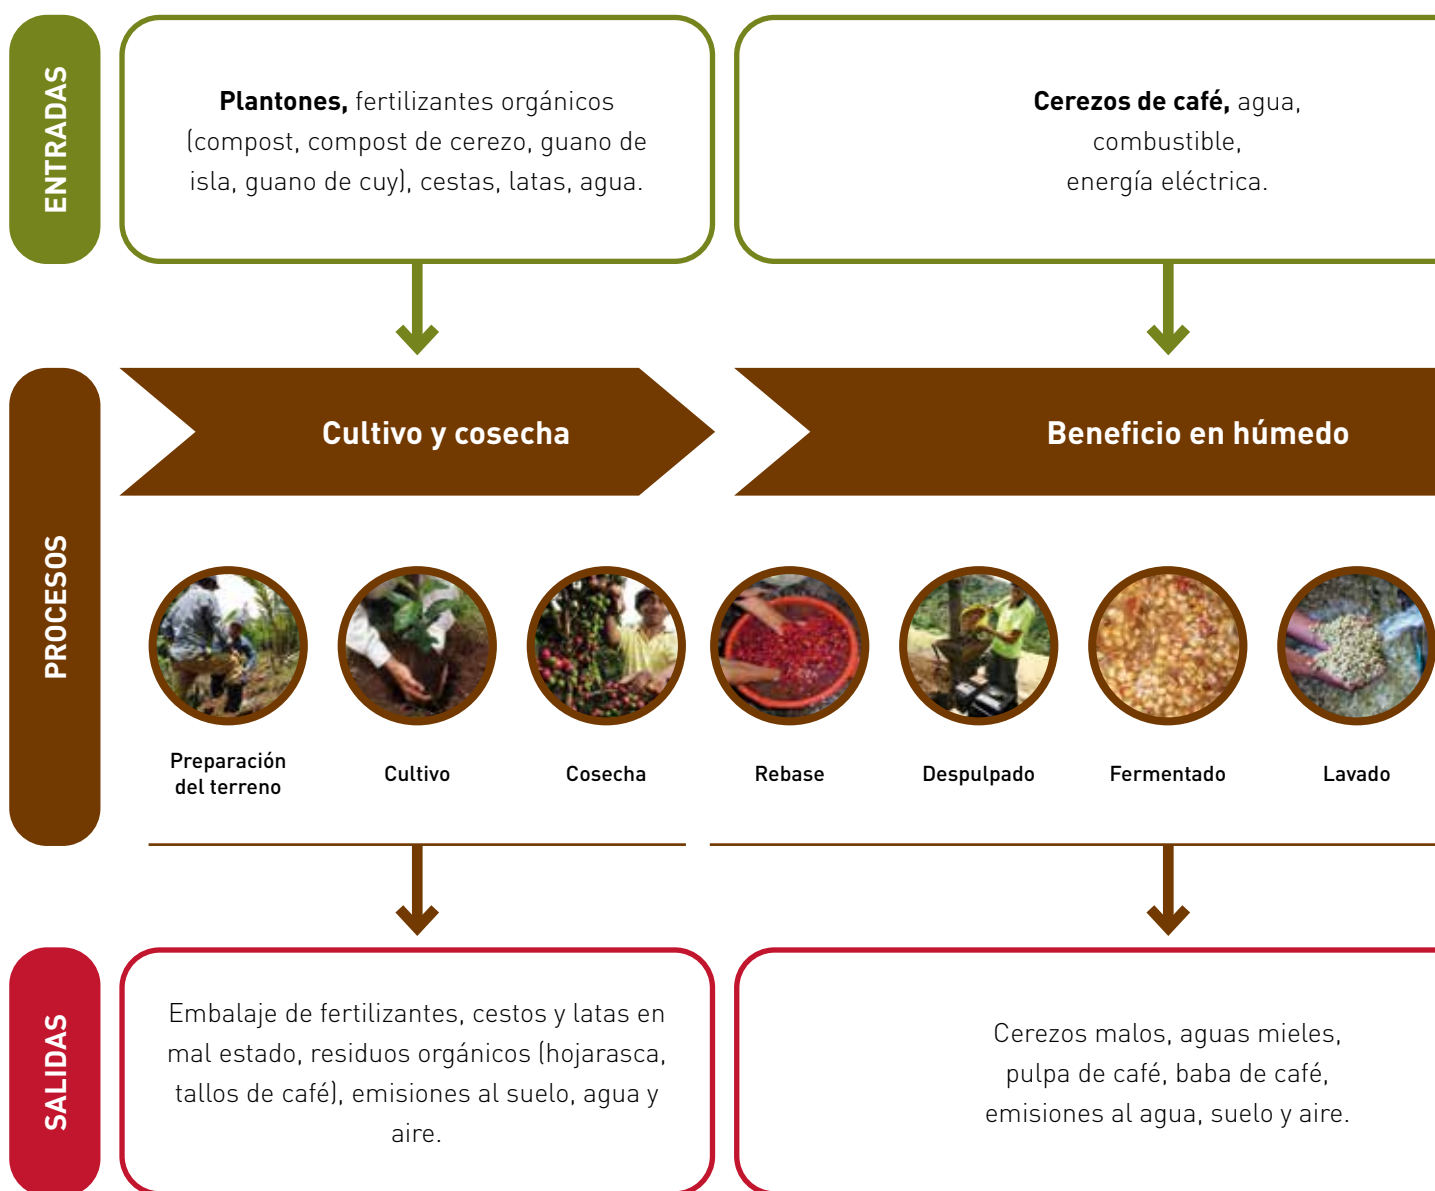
ENTRADAS

**Plantones,** fertilizantes orgánicos (compost, compost de cerezo, guano de isla, guano de cuy), cestas, latas, agua.

**Cerezos de café,** agua, combustible, energía eléctrica.

PROCESOS

Cultivo y cosecha

Beneficio en húmedo

Preparación del terreno

Cultivo

Cosecha

Rebase

Despulpado

Fermentado

Lavado

SALIDAS

Embalaje de fertilizantes, cestos y latas en mal estado, residuos orgánicos (hojarasca, tallos de café), emisiones al suelo, agua y aire.

Cerezos malos, aguas mieles, pulpa de café, baba de café, emisiones al agua, suelo y aire.